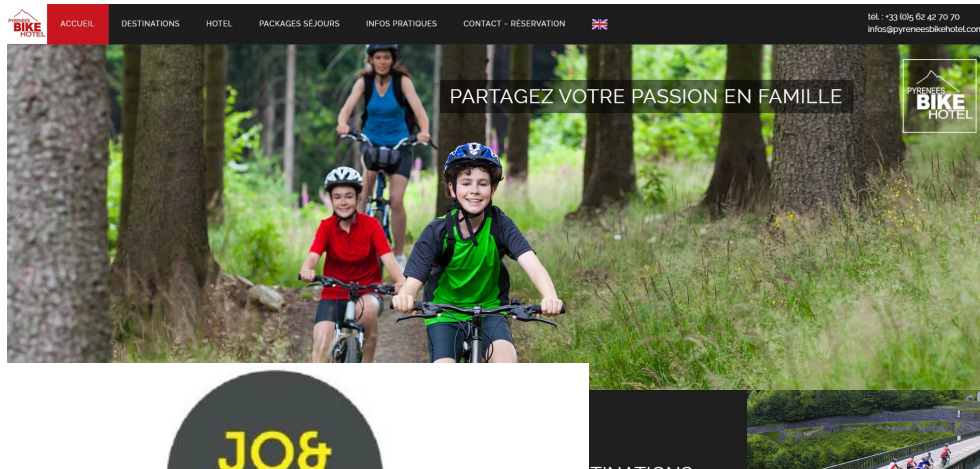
PYRENEES BIKE HOTEL

ACCUEIL DESTINATIONS HOTEL PACKAGES SÉJOURS INFOS PRATIQUES CONTACT - RÉSERVATION

tél. : +33 (0)5 62 42 70 70
infos@pyreneesbikehotel.com

PARTAGEZ VOTRE PASSION EN FAMILLE

PYRENEES BIKE HOTEL

JO&

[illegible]TINATIONS